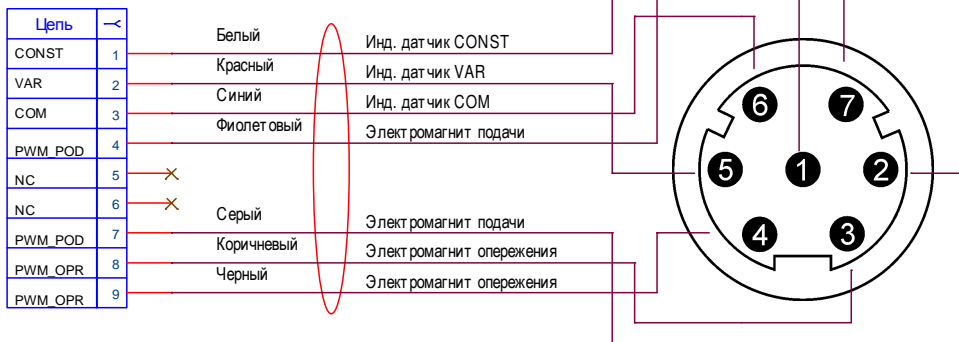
| Цепь | ⊸ |
|---|---|
| CONST | 1 |
| VAR | 2 |
| COM | 3 |
| PWM_POD | 4 |
| NC | 5 |
| NC | 6 |
| PWM_POD | 7 |
| PWM_OPR | 8 |
| PWM_OPR | 9 |

Белый
Красный
Синий
Фиолетовый
Серый
Коричневый
Черный

Инд. датчик CONST
Инд. датчик VAR
Инд. датчик COM
Электромагнит подачи
Электромагнит подачи
Электромагнит опережения
Электромагнит опережения

6 7
5 1 2
4 3